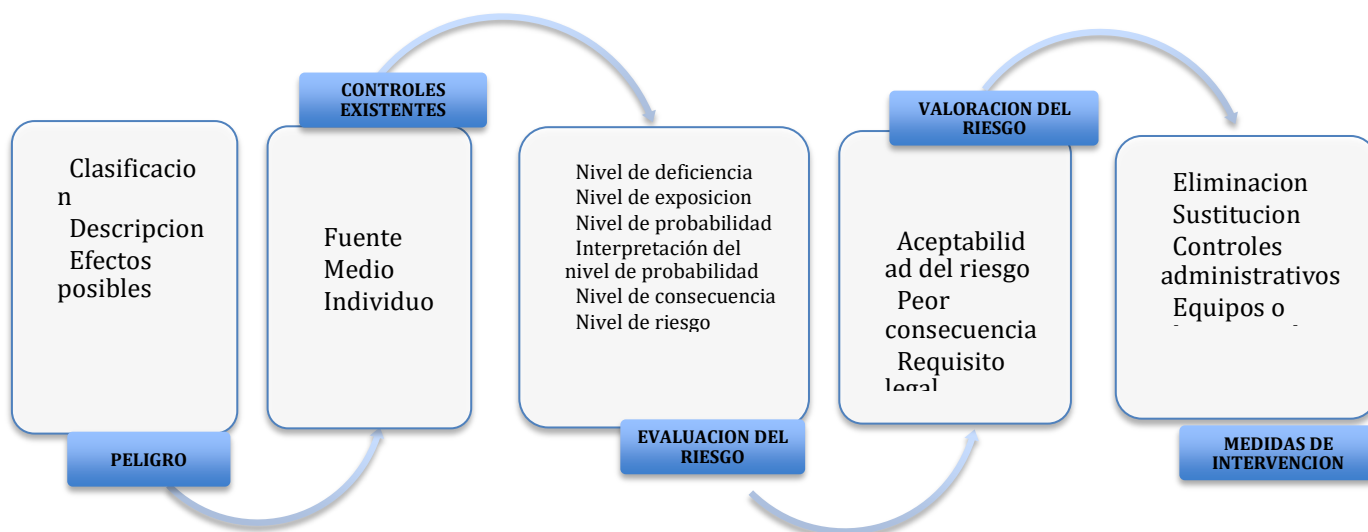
Clasificacion
Descripcion
Efectos posibles

PELIGRO

CONTROLES EXISTENTES

Fuente
Medio
Individuo

Nivel de deficiencia
Nivel de exposicion
Nivel de probabilidad
Interpretación del nivel de probabilidad
Nivel de consecuencia
Nivel de riesgo

EVALUACION DEL RIESGO

VALORACION DEL RIESGO

Aceptabilidad del riesgo
Peor consecuencia
Requisito legal

Eliminacion
Sustitucion
Controles administrativos
Equipos o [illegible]

MEDIDAS DE INTERVENCION